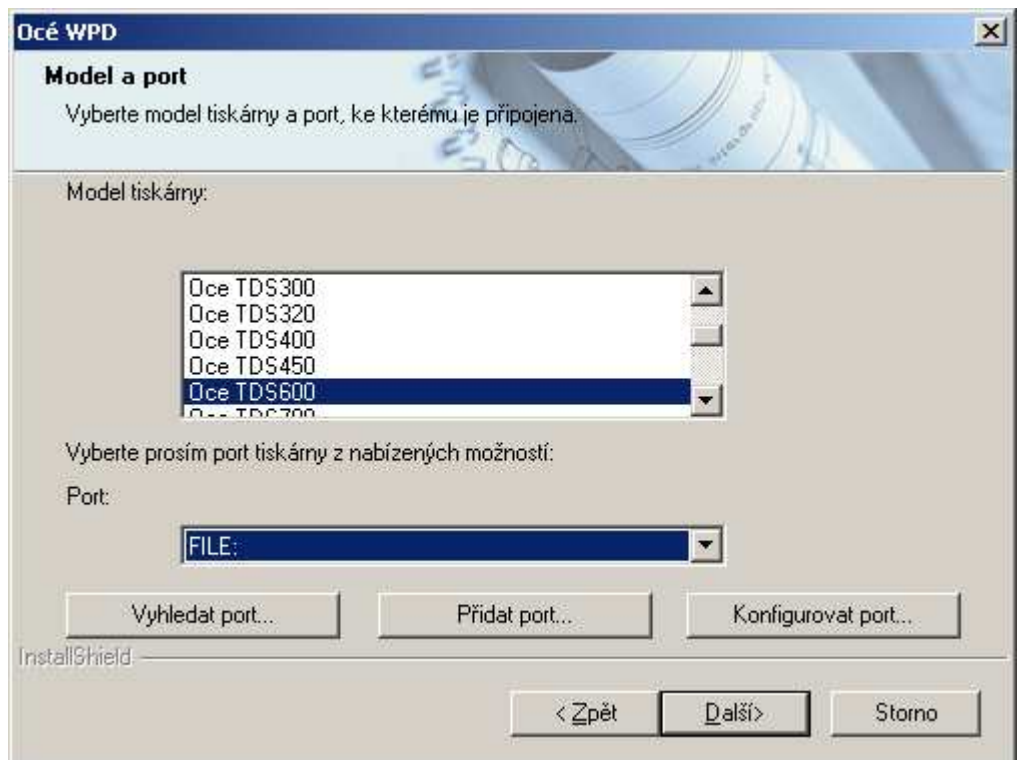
Océ WPD

Model a port

Vyberte model tiskárny a port, ke kterému je připojena.

Model tiskárny:

Oce TDS300
Oce TDS320
Oce TDS400
Oce TDS450
Oce TDS600
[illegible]

Vyberte prosím port tiskárny z nabízených možností:

Port:

FILE:

Vyhledat port...

Přidat port...

Konfigurovat port...

InstallShield

< Zpět

Další>

Storno